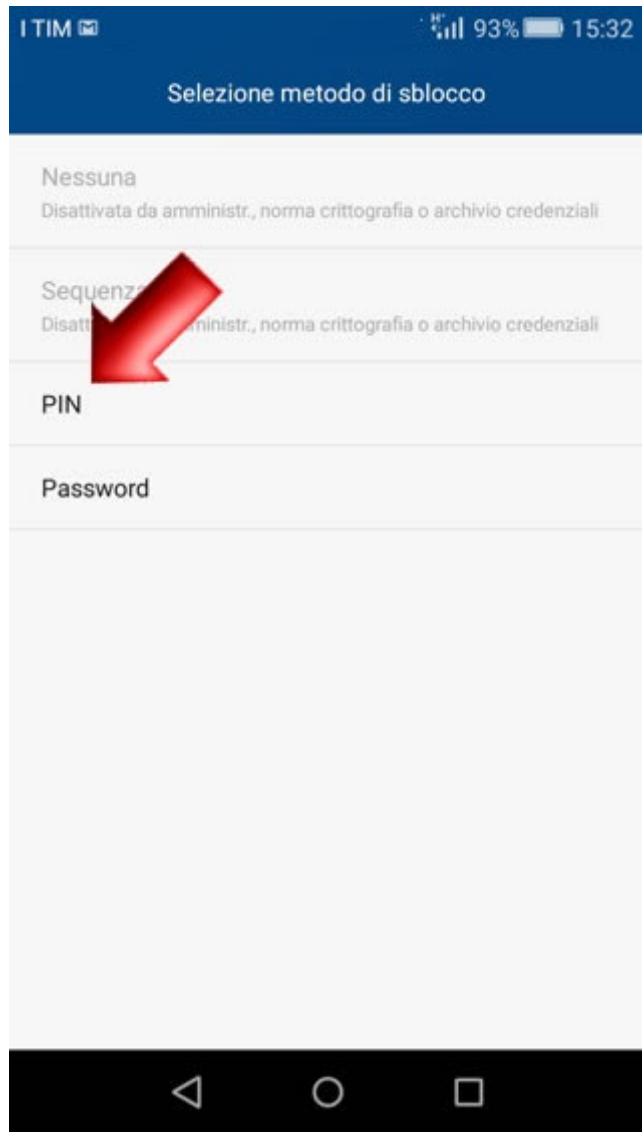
I TIM

93% 15:32

Selezione metodo di sblocco

Nessuna
Disattivata da amministr., norma crittografia o archivio credenziali

Sequenz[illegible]
Disatt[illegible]inistr., norma crittografia o archivio credenziali

PIN

Password